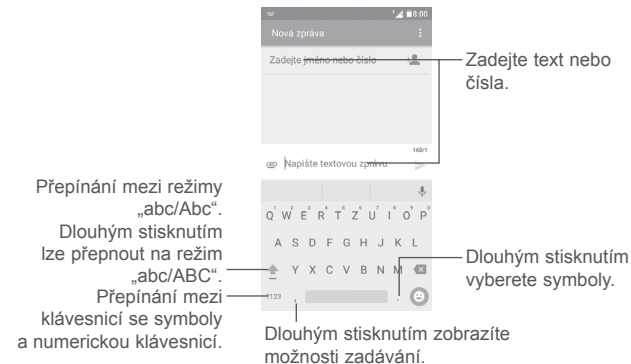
8:00

Nová zpráva

Zadejte jméno nebo číslo

Zadejte text nebo čísla.

160/1

Napište textovou zprávu

Q W E R T Z U I O P
A S D F G H J K L
Y X C V B N M
?123 , .

Přepínání mezi režimy „abc/Abc". Dlouhým stisknutím lze přepnout na režim „abc/ABC".

Přepínání mezi klávesnicí se symboly a numerickou klávesnicí.

Dlouhým stisknutím vyberete symboly.

Dlouhým stisknutím zobrazíte možnosti zadávání.